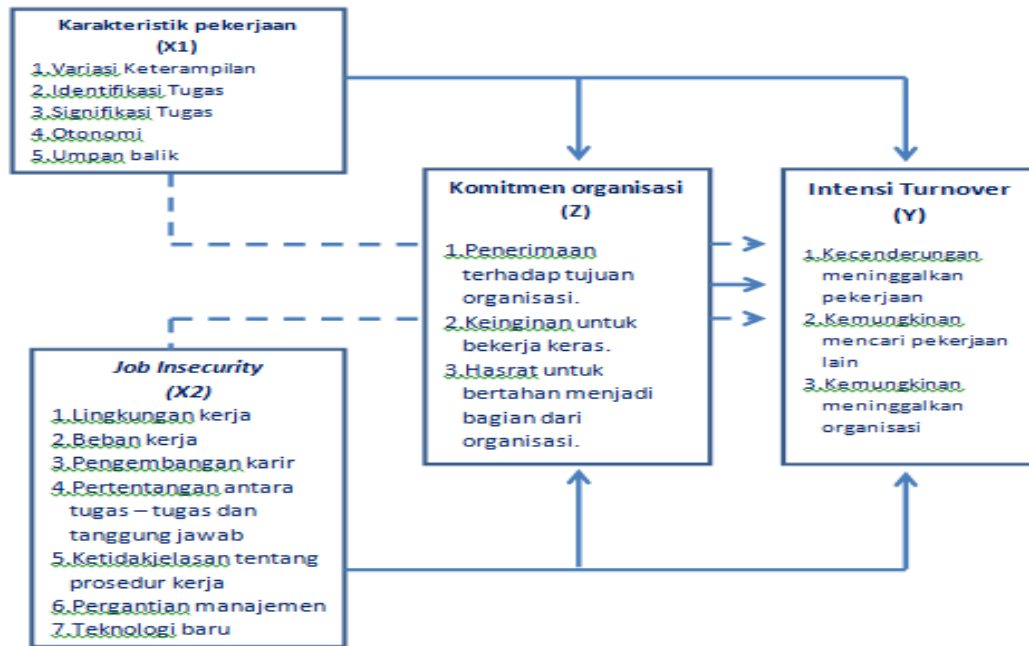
Karakteristik pekerjaan
(X1)
1. Variasi Keterampilan
2. Identifikasi Tugas
3. Signifikasi Tugas
4. Otonomi
5. Umpan balik

Komitmen organisasi
(Z)
1. Penerimaan terhadap tujuan organisasi.
2. Keinginan untuk bekerja keras.
3. Hasrat untuk bertahan menjadi bagian dari organisasi.

Intensi Turnover
(Y)
1. Kecenderungan meninggalkan pekerjaan
2. Kemungkinan mencari pekerjaan lain
3. Kemungkinan meninggalkan organisasi

*Job Insecurity*
(X2)
1. Lingkungan kerja
2. Beban kerja
3. Pengembangan karir
4. Pertentangan antara tugas – tugas dan tanggung jawab
5. Ketidakjelasan tentang prosedur kerja
6. Pergantian manajemen
7. Teknologi baru